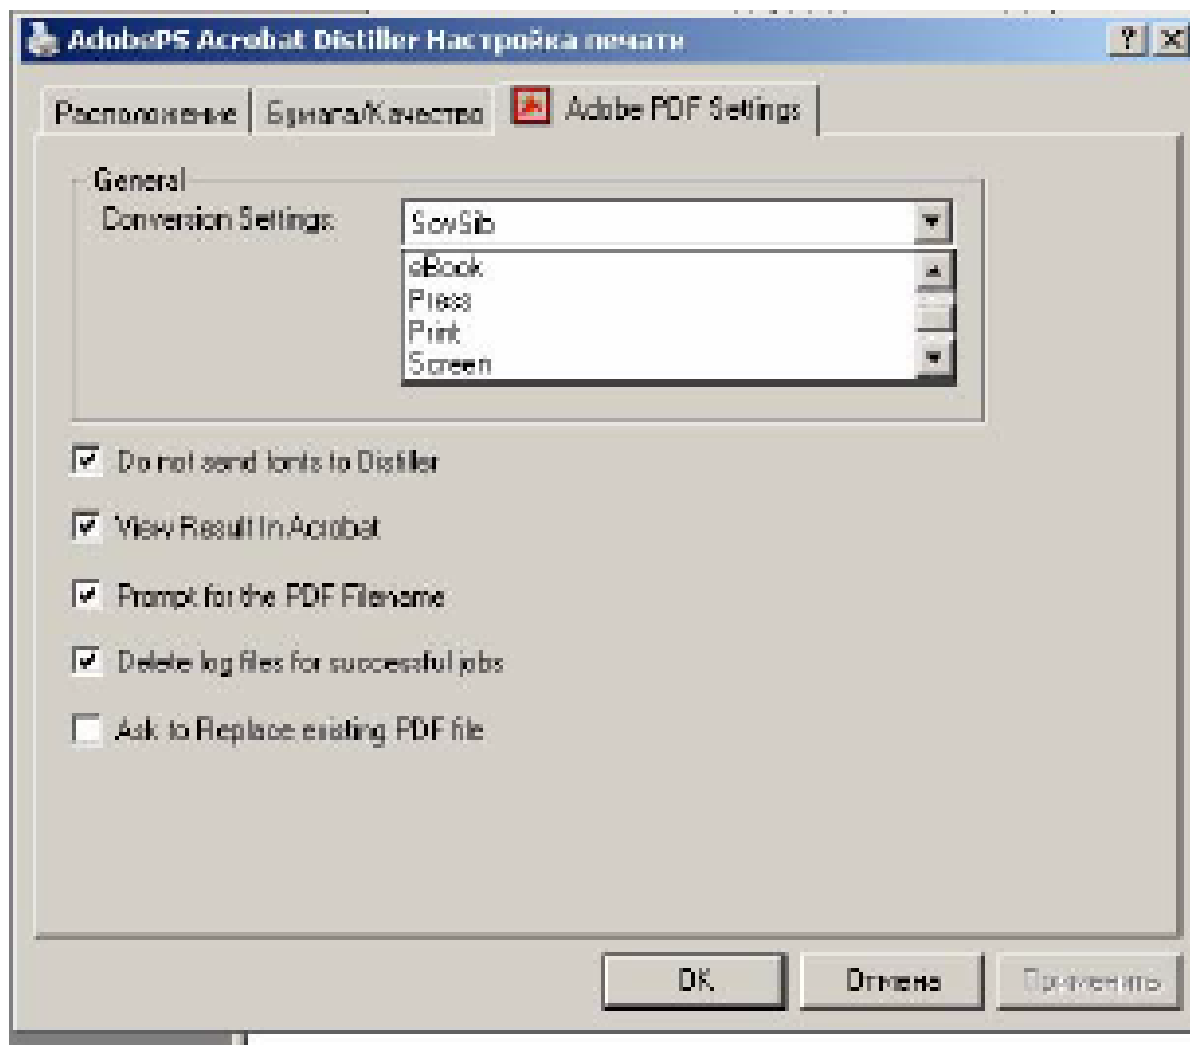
AdobePS Acrobat Distiller Настройка печати

?

Расположение

Бумага/Качество

Adobe PDF Settings

General

Conversion Settings:

SovSib

eBook
Press
Print
Screen

Do not send fonts to Distiller

View Result In Acrobat

Prompt for the PDF Filename

Delete log files for successful jobs

Ask to Replace existing PDF file

OK

Отмена

Применить